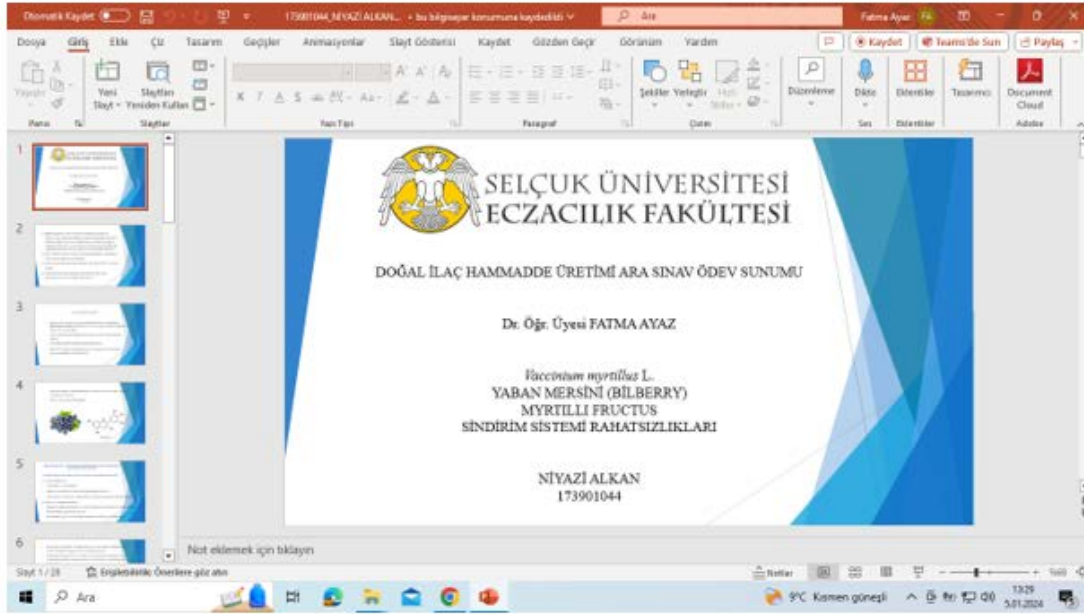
Otomatik Kaydet 173901044_NİYAZİ ALKAN... • bu bilgisayar konumuna kaydedildi Ara Fatma Ayaz FA

Dosya Giriş Ekle Çiz Tasarım Geçişler Animasyonlar Slayt Gösterisi Kaydet Gözden Geçir Görünüm Yardım Kaydet Teams'de Sun Paylaş

Yapıştır Yeni Slayt Slaytları Yeniden Kullan Şekiller Yerleştir Hızlı Stiller Düzenleme Dikte Eklentiler Tasarımcı Document Cloud

Pano Slaytlar Yazı Tipi Paragraf Çizim Ses Eklentiler Adobe

1 2 3 4 5 6

SELÇUK ÜNİVERSİTESİ
ECZACILIK FAKÜLTESİ

DOĞAL İLAÇ HAMMADDE ÜRETİMİ ARA SINAV ÖDEV SUNUMU

Dr. Öğr. Üyesi FATMA AYAZ

*Vaccinium myrtillus* L.
YABAN MERSİNİ (BİLBERRY)
MYRTILLI FRUCTUS
SİNDİRİM SİSTEMİ RAHATSIZLIKLARI

NİYAZİ ALKAN
173901044

Not eklemek için tıklayın

Slayt 1 / 28 Erişilebilirlik: Önerilere göz atın Notlar

Ara 9°C Kısmen güneşli 13:29 5.01.2024